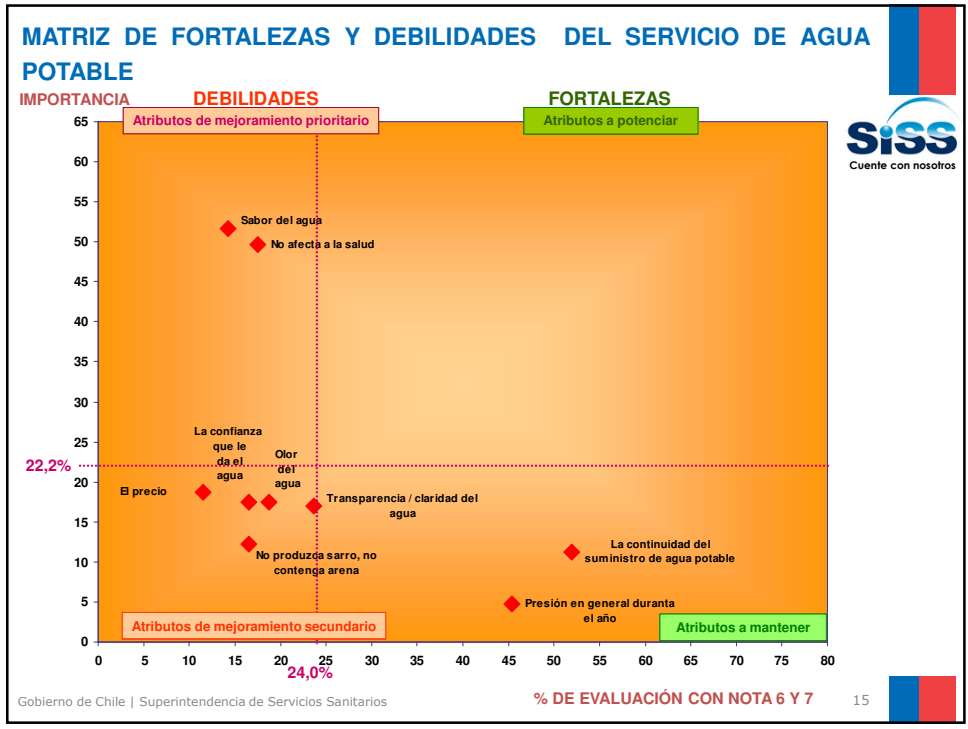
MATRIZ DE FORTALEZAS Y DEBILIDADES DEL SERVICIO DE AGUA POTABLE

SiSS
Cuente con nosotros

IMPORTANCIA

DEBILIDADES

FORTALEZAS

Atributos de mejoramiento prioritario

Atributos a potenciar

65
60
55
50
45
40
35
30
25
20
15
10
5
0

Sabor del agua

No afecta a la salud

La confianza que le da el agua

Olor del agua

22,2%

El precio

Transparencia / claridad del agua

La continuidad del suministro de agua potable

No produzca sarro, no contenga arena

Presión en general duranta el año

Atributos de mejoramiento secundario

Atributos a mantener

24,0%

0 5 10 15 20 25 30 35 40 45 50 55 60 65 70 75 80

Gobierno de Chile | Superintendencia de Servicios Sanitarios

% DE EVALUACIÓN CON NOTA 6 Y 7

15